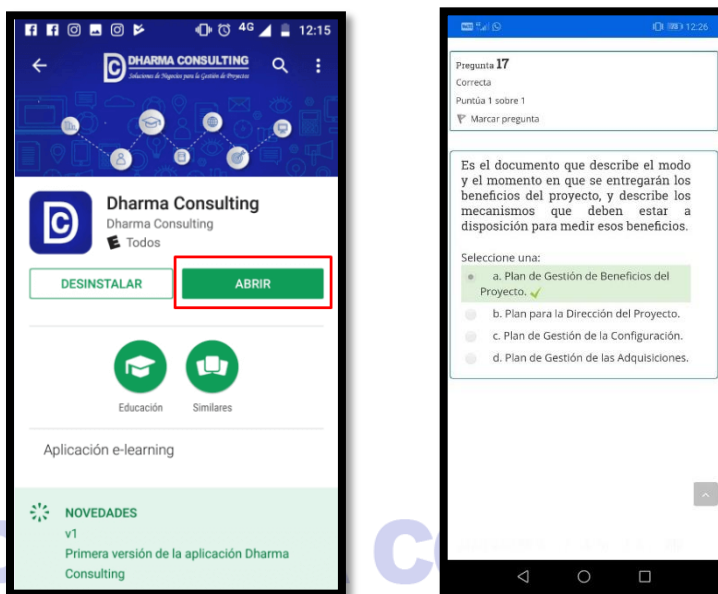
4G 12:15

DHARMA CONSULTING
Soluciones de Negocios para la Gestión de Proyectos

Dharma Consulting
Dharma Consulting
Todos

DESINSTALAR
ABRIR

Educación
Similares

Aplicación e-learning

NOVEDADES
v1
Primera versión de la aplicación Dharma Consulting

12:26

Pregunta 17
Correcta
Puntúa 1 sobre 1
Marcar pregunta

Es el documento que describe el modo y el momento en que se entregarán los beneficios del proyecto, y describe los mecanismos que deben estar a disposición para medir esos beneficios.

Seleccione una:
a. Plan de Gestión de Beneficios del Proyecto.
b. Plan para la Dirección del Proyecto.
c. Plan de Gestión de la Configuración.
d. Plan de Gestión de las Adquisiciones.